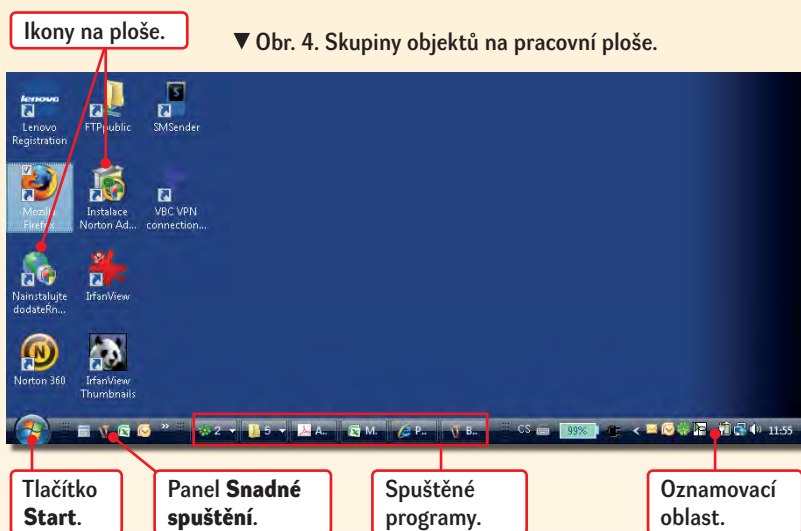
Ikony na ploše.

▼ Obr. 4. Skupiny objektů na pracovní ploše.

lenovo
Lenovo Registration

FTPpublic

SMSender

Mozilla Firefox

Instalace Norton Ad...

VBC VPN connection...

Nainstalujte dodateRn...

IrfanView

Norton 360

IrfanView Thumbnails

2

5

A..

M..

P..

B..

CS

99%

11:55

Tlačítko Start.

Panel Snadné spuštění.

Spuštěné programy.

Oznamovací oblast.